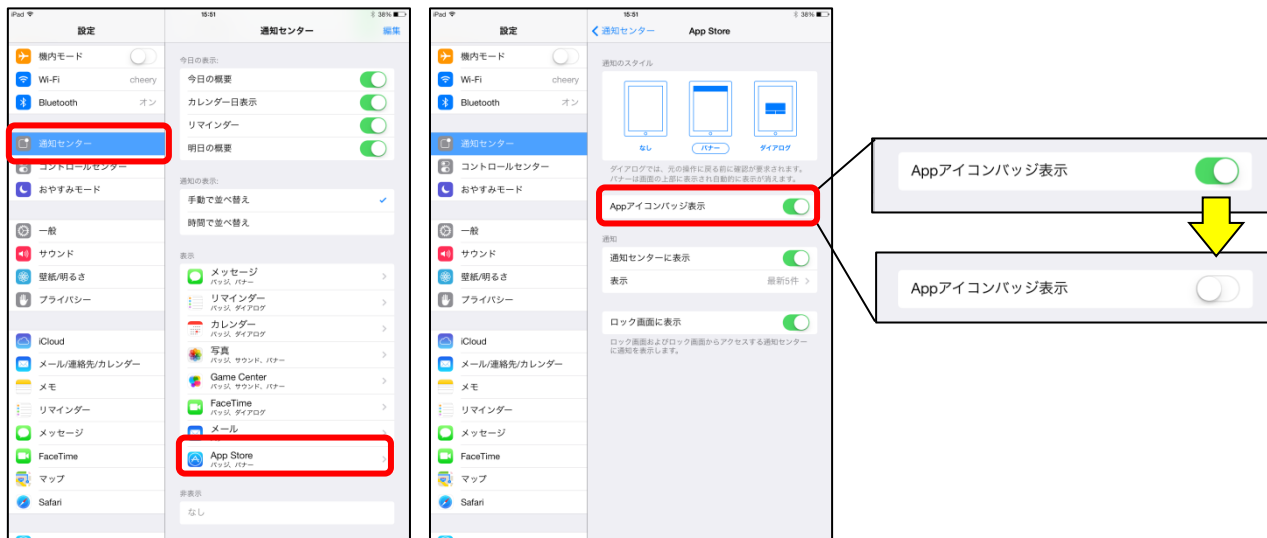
iPad 15:51 38%

設定

機内モード
Wi-Fi cheery
Bluetooth オン

通知センター
コントロールセンター
おやすみモード

一般
サウンド
壁紙/明るさ
プライバシー

iCloud
メール/連絡先/カレンダー
メモ
リマインダー
メッセージ
FaceTime
マップ
Safari

通知センター 編集

今日の表示:
今日の概要
カレンダー日表示
リマインダー
明日の概要

通知の表示:
手動で並べ替え
時間で並べ替え

表示
メッセージ バッジ, バナー
リマインダー バッジ, ダイアログ
カレンダー バッジ, ダイアログ
写真 バッジ, サウンド, バナー
Game Center バッジ, サウンド, バナー
FaceTime バッジ, ダイアログ
メール
App Store バッジ, バナー

非表示
なし

iPad 15:51 38%

設定

機内モード
Wi-Fi cheery
Bluetooth オン

通知センター
コントロールセンター
おやすみモード

一般
サウンド
壁紙/明るさ
プライバシー

iCloud
メール/連絡先/カレンダー
メモ
リマインダー
メッセージ
FaceTime
マップ
Safari

通知センター App Store

通知のスタイル
なし バナー ダイアログ

ダイアログでは、次の操作に移る前に確認が要求されます。バナーは画面の上部に表示され自動的に表示が消えます。

Appアイコンバッジ表示

通知
通知センターに表示
表示 最新5件

ロック画面に表示
ロック画面およびロック画面からアクセスする通知センターに通知を表示します。

Appアイコンバッジ表示

Appアイコンバッジ表示